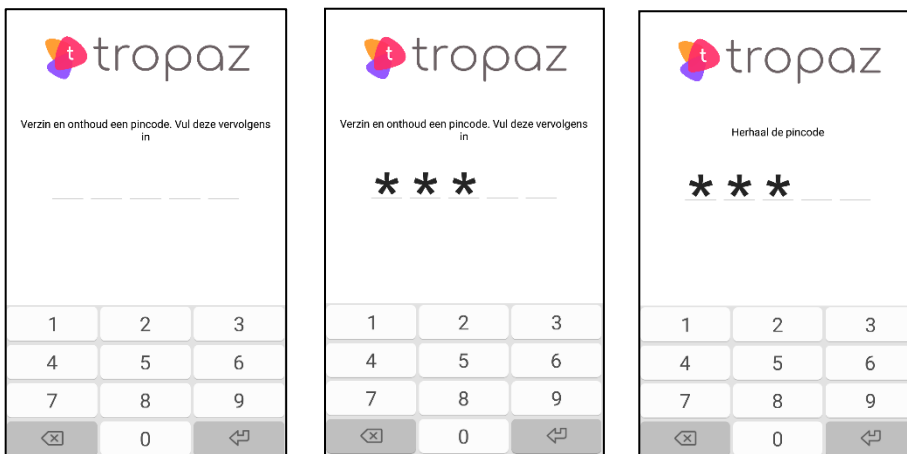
t tropaz

Verzin en onthoud een pincode. Vul deze vervolgens in

| 1 | 2 | 3 |
|---|---|---|
| 4 | 5 | 6 |
| 7 | 8 | 9 |
|  | 0 |  |

t tropaz

Verzin en onthoud een pincode. Vul deze vervolgens in

* * *

| 1 | 2 | 3 |
|---|---|---|
| 4 | 5 | 6 |
| 7 | 8 | 9 |
|  | 0 |  |

t tropaz

Herhaal de pincode

* * *

| 1 | 2 | 3 |
|---|---|---|
| 4 | 5 | 6 |
| 7 | 8 | 9 |
|  | 0 |  |